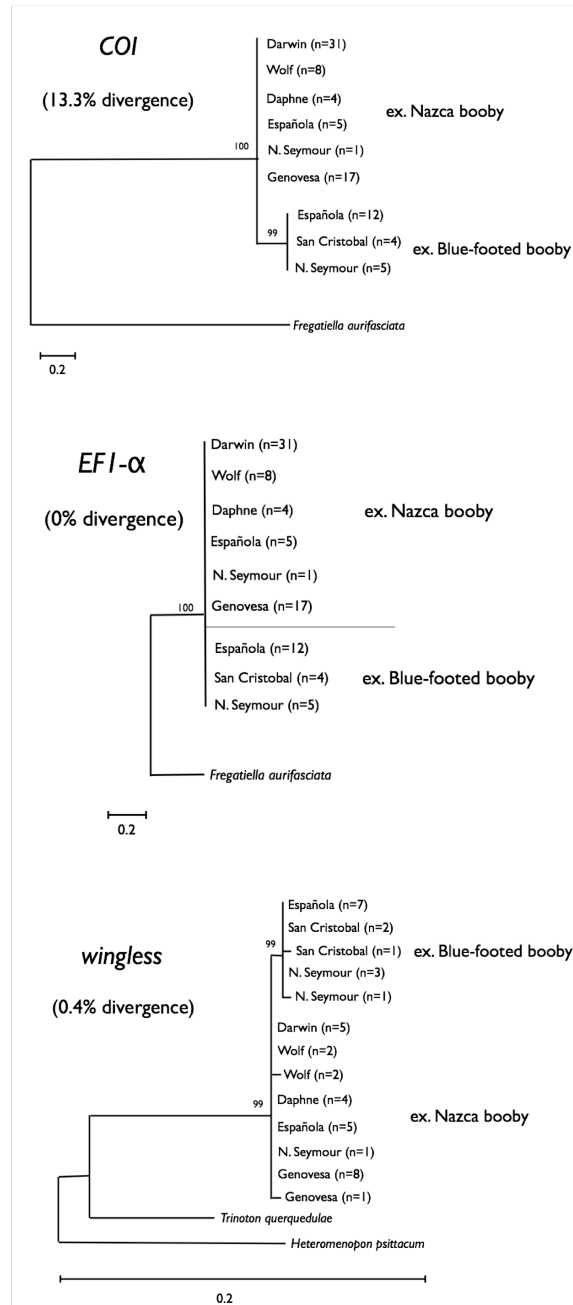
COI

(13.3% divergence)

Darwin (n=31)
Wolf (n=8)
Daphne (n=4)
Española (n=5)
100
N. Seymour (n=1)
Genovesa (n=17)

ex. Nazca booby

Española (n=12)
99
San Cristobal (n=4)
N. Seymour (n=5)

ex. Blue-footed booby

Fregatiella aurifasciata

0.2

EF1-α

(0% divergence)

Darwin (n=31)
Wolf (n=8)
Daphne (n=4)
Española (n=5)
N. Seymour (n=1)
100
Genovesa (n=17)

ex. Nazca booby

Española (n=12)
San Cristobal (n=4)
N. Seymour (n=5)

ex. Blue-footed booby

Fregatiella aurifasciata

0.2

wingless

(0.4% divergence)

Española (n=7)
San Cristobal (n=2)
99
San Cristobal (n=1)
N. Seymour (n=3)
N. Seymour (n=1)

ex. Blue-footed booby

Darwin (n=5)
Wolf (n=2)
Wolf (n=2)
99
Daphne (n=4)
Española (n=5)
N. Seymour (n=1)
Genovesa (n=8)
Genovesa (n=1)

ex. Nazca booby

Trinoton querquedulae
Heteromenopon psittacum

0.2